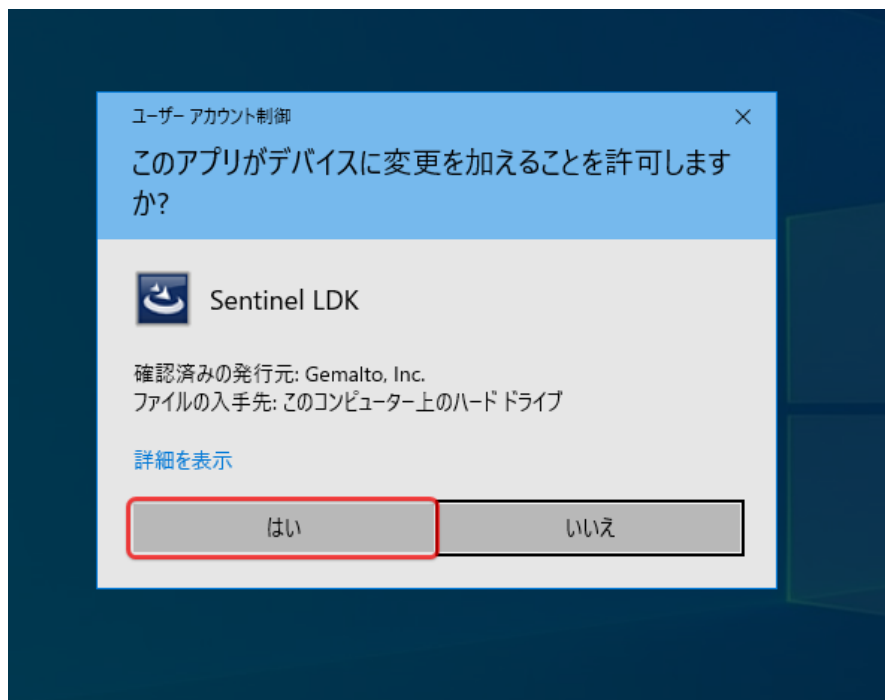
ユーザー アカウント制御

×

このアプリがデバイスに変更を加えることを許可しますか?

Sentinel LDK

確認済みの発行元: Gemalto, Inc.
ファイルの入手先: このコンピューター上のハード ドライブ

詳細を表示

はい

いいえ